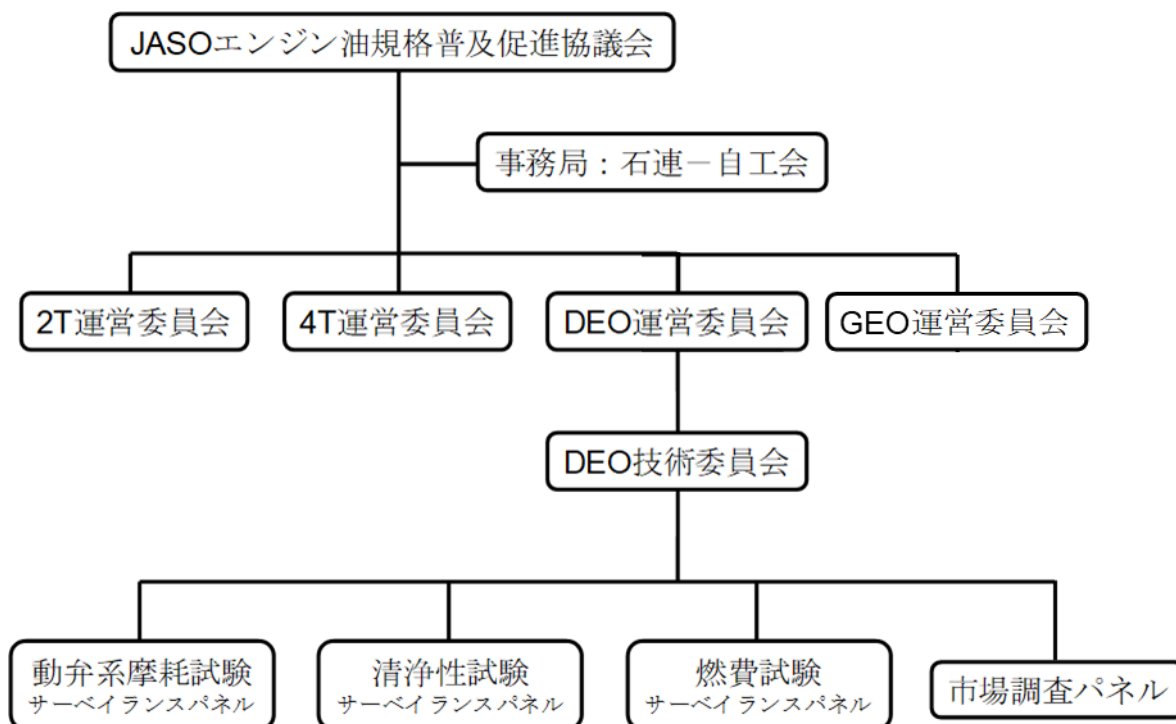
JASOエンジン油規格普及促進協議会

事務局：石連－自工会

2T運営委員会

4T運営委員会

DEO運営委員会

GEO運営委員会

DEO技術委員会

動弁系摩耗試験
サーベイランスパネル

清浄性試験
サーベイランスパネル

燃費試験
サーベイランスパネル

市場調査パネル